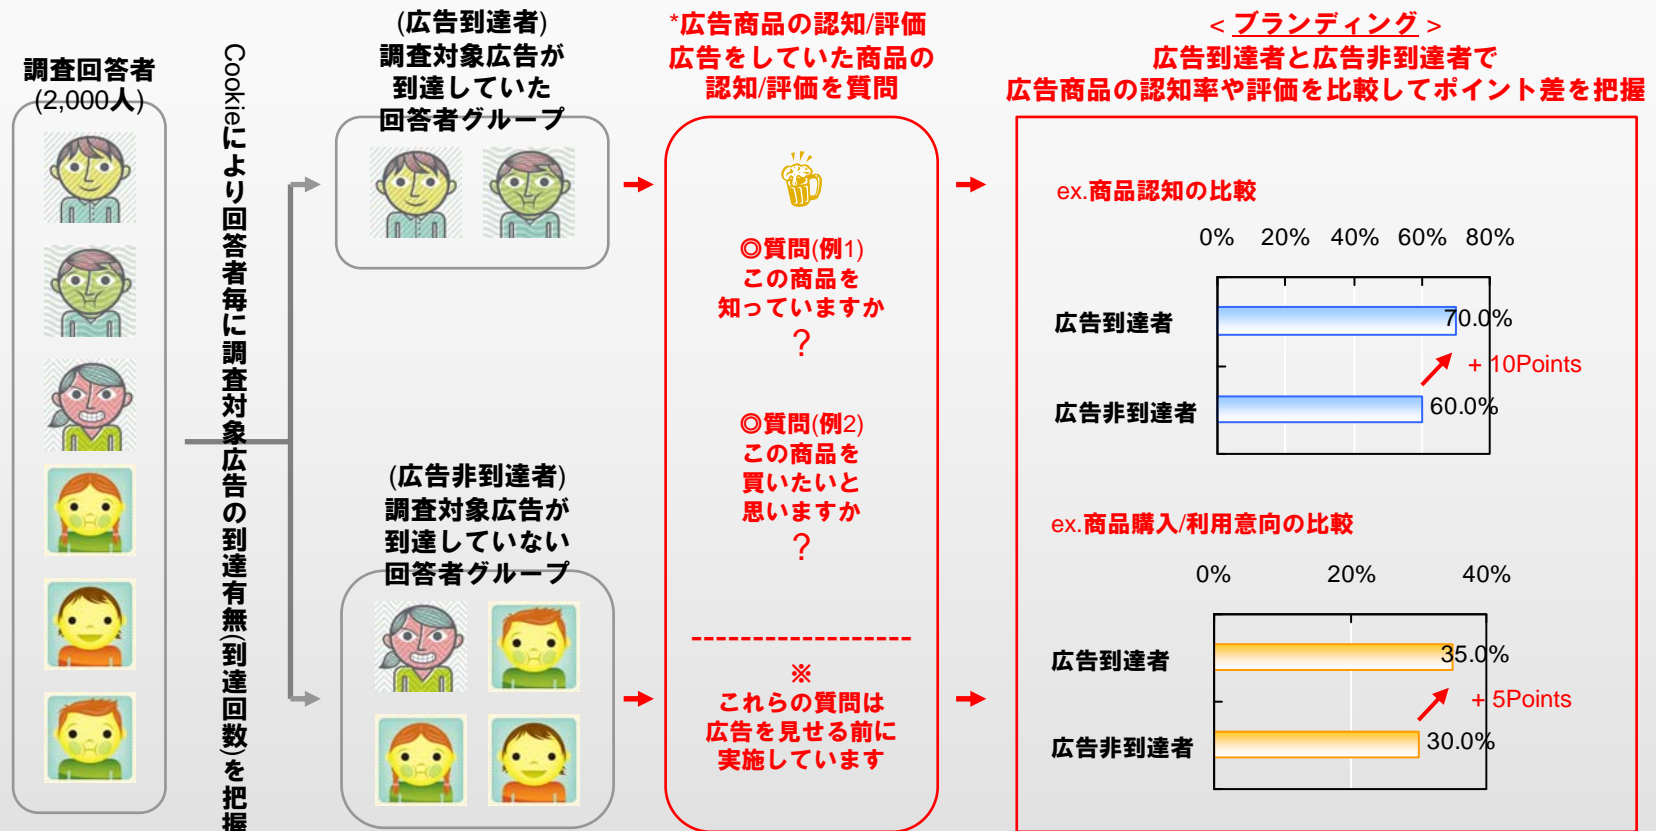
調査回答者
(2,000人)

Cookieにより回答者毎に調査対象広告の到達有無(到達回数)を把握

(広告到達者)
調査対象広告が
到達していた
回答者グループ

(広告非到達者)
調査対象広告が
到達していない
回答者グループ

*広告商品の認知/評価
広告をしていた商品の
認知/評価を質問

◎質問(例1)
この商品を
知っていますか
?

◎質問(例2)
この商品を
買いたいと
思いますか
?

※
これらの質問は
広告を見せる前に
実施しています

< ブランディング >
広告到達者と広告非到達者で
広告商品の認知率や評価を比較してポイント差を把握

ex.商品認知の比較

0% 20% 40% 60% 80%

広告到達者 70.0%
+ 10Points
広告非到達者 60.0%

ex.商品購入/利用意向の比較

0% 20% 40%

広告到達者 35.0%
+ 5Points
広告非到達者 30.0%